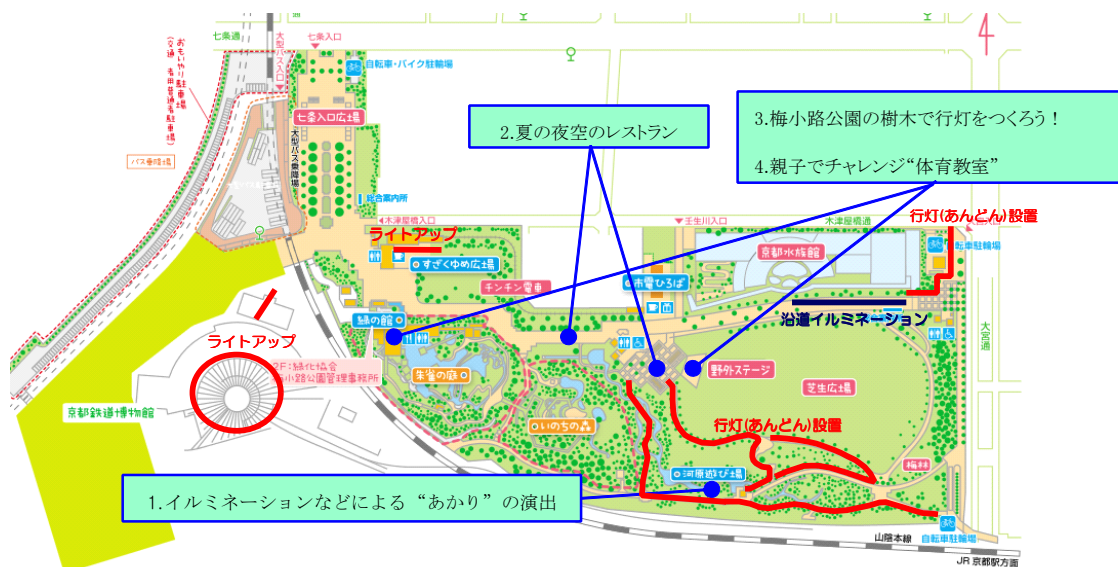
七条通
七条入口
市バス入口
自転車・バイク駐輪場
七条入口広場
大型バス乗降場
総合案内所
バス乗降場
おもいやり駐車場（2台）有料 要予約
木津屋橋入口
壬生川入口
木津屋橋通
2.夏の夜空のレストラン
3.梅小路公園の樹木で行灯をつくろう！
4.親子でチャレンジ"体育教室"
行灯(あんどん)設置
転車駐輪場
ライトアップ
すざくゆめ広場
京都水族館
チンチン電車
市電ひろば
沿道イルミネーション
大宮通
緑の館
ライトアップ
2F:緑化協会 梅小路公園管理事務所
朱雀の庭
野外ステージ
芝生広場
京都鉄道博物館
いのちの森
行灯(あんどん)設置
河原遊び場
梅林
1.イルミネーションなどによる"あかり"の演出
山陰本線
自転車駐輪場
JR京都駅方面